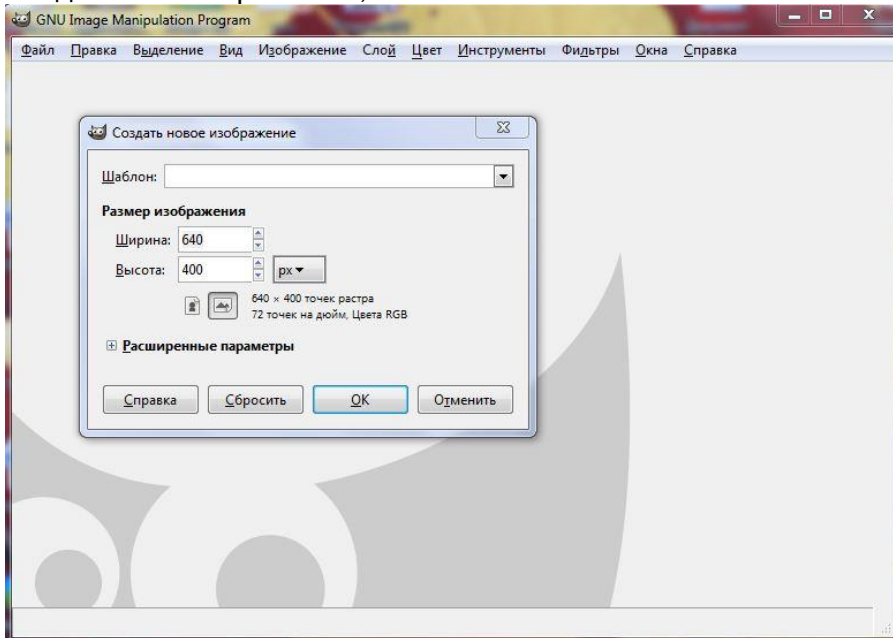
GNU Image Manipulation Program

Файл Правка Выделение Вид Изображение Слой Цвет Инструменты Фильтры Окна Справка

Создать новое изображение

Шаблон:

Размер изображения

Ширина: 640

Высота: 400 px

640 × 400 точек растра
72 точек на дюйм, Цвета RGB

Расширенные параметры

Справка Сбросить OK Отменить